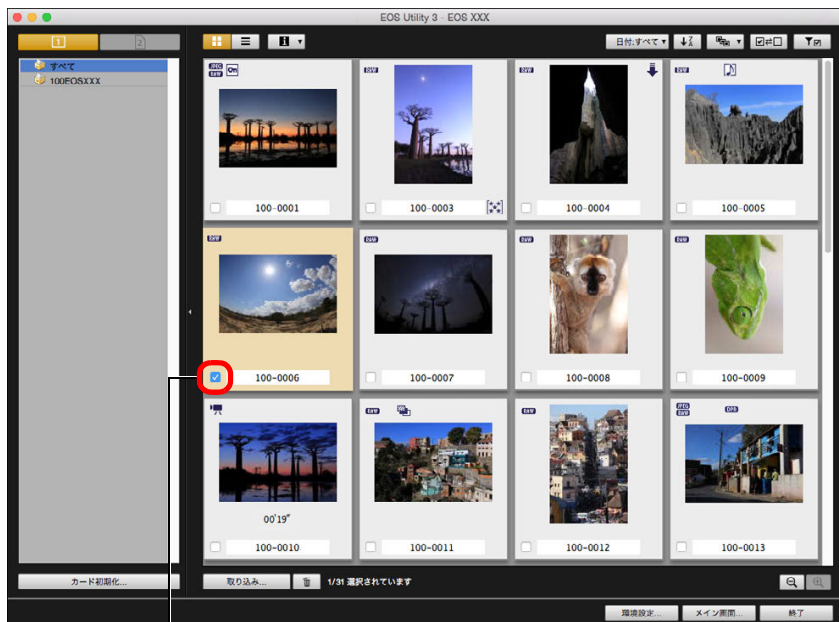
EOS Utility 3 - EOS XXX

1 2

すべて
100EOSXXX

日付:すべて

JPEG RAW
100-0001
RAW
100-0003
100-0004
RAW
100-0005
RAW
100-0006
RAW
100-0007
RAW
100-0008
RAW
100-0009
00'19"
100-0010
RAW
100-0011
RAW
100-0012
JPEG RAW
DPR
100-0013

カード初期化...
取り込み...
1/31 選択されています

環境設定...
メイン画面...
終了